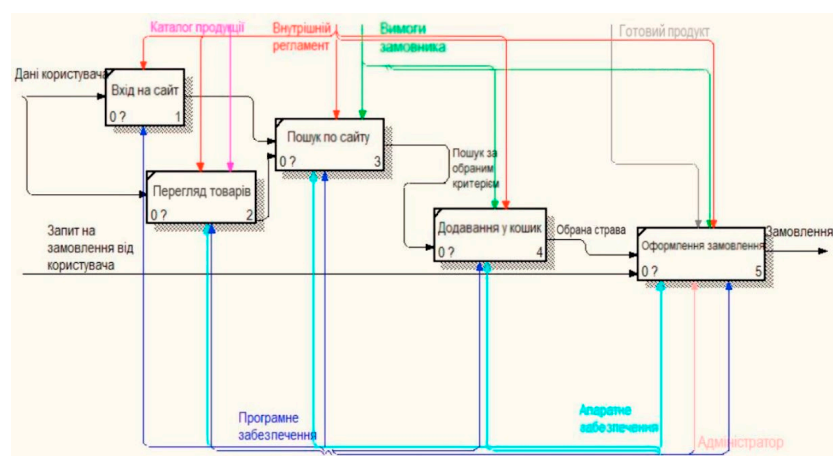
Каталог продукції
Внутрішній регламент
Вимоги замовника
Готовий продукт
Дані користувача
Вхід на сайт
0 ? 1
Пошук по сайту
0 ? 3
Перегляд товарів
0 ? 2
Пошук за обраним критерієм
Запит на замовлення від користувача
Додавання у кошик
0 ? 4
Обрана страва
Оформлення замовлення
0 ? 5
Замовлення
Програмне забезпечення
Апаратне забезпечення
Адмінстратор